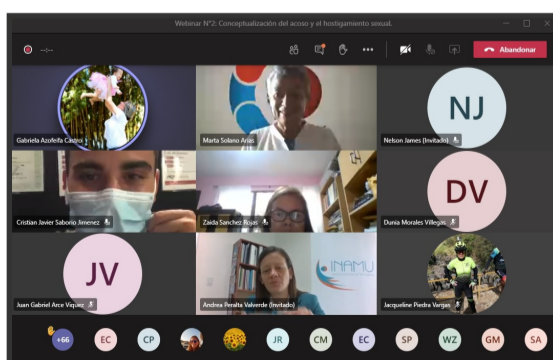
Webinar N°2: Conceptualización del acoso y el hostigamiento sexual.

--:--

Abandonar

Gabriela Azofeifa Castro

Marta Solano Arias

NJ

Nelson James (Invitado)

Cristian Javier Saborío Jimenez

Zaida Sanchez Rojas

DV

Dunia Morales Villegas

JV

Juan Gabriel Arce Viquez

INAMU

Andrea Peralta Valverde (Invitado)

Jacqueline Piedra Vargas

+66

EC

CP

JR

CM

EC

SP

WZ

GM

SA